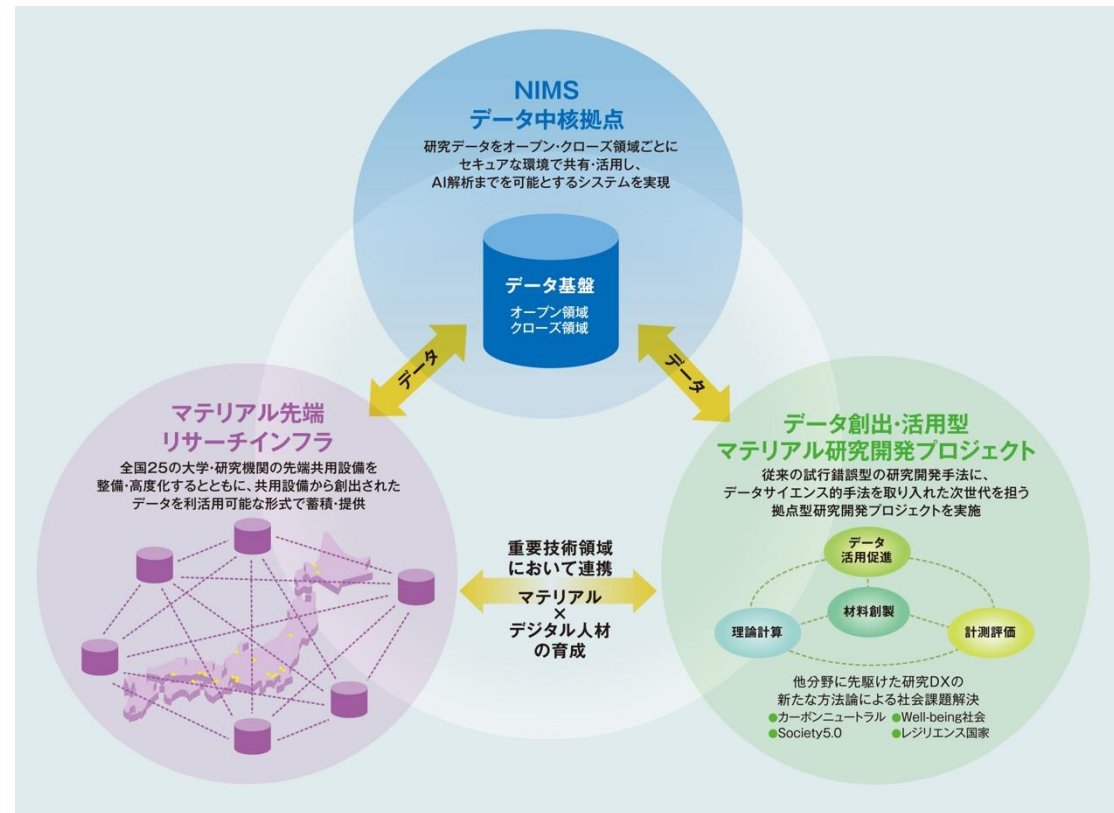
NIMS
データ中核拠点

研究データをオープン・クローズ領域ごとにセキュアな環境で共有・活用し、AI解析までを可能とするシステムを実現

データ基盤
オープン領域
クローズ領域

データ

データ

マテリアル先端
リサーチインフラ

全国25の大学・研究機関の先端共用設備を整備・高度化するとともに、共用設備から創出されたデータを利活用可能な形式で蓄積・提供

データ創出・活用型
マテリアル研究開発プロジェクト

従来の試行錯誤型の研究開発手法に、データサイエンス的手法を取り入れた次世代を担う拠点型研究開発プロジェクトを実施

重要技術領域
において連携

マテリアル
×
デジタル人材
の育成

データ
活用促進

材料創製

理論計算

計測評価

他分野に先駆けた研究DXの
新たな方法論による社会課題解決
●カーボンニュートラル ●Well-being社会
●Society5.0 ●レジリエンス国家